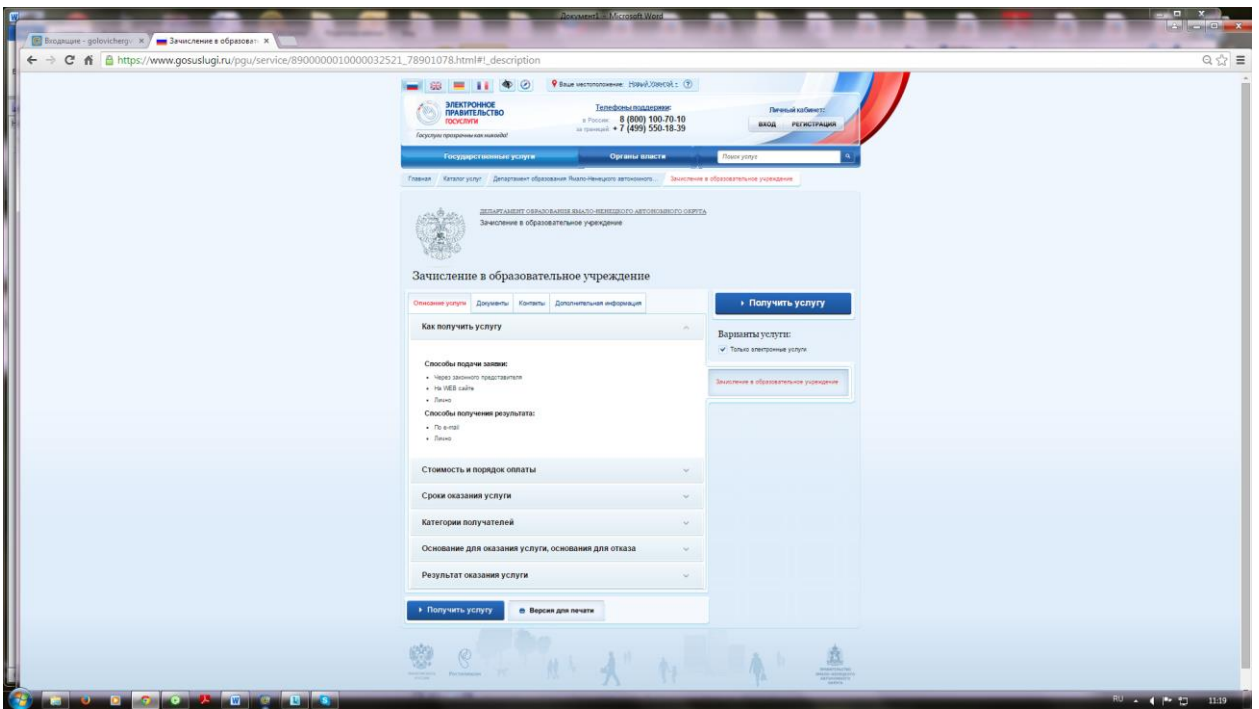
Документ1 - Microsoft Word

Входящие - golovicherg ×
Зачисление в образоват ×

https://www.gosuslugi.ru/pgu/service/8900000010000032521_78901078.html#!_description

Ваше местоположение: Новый Уренгой

ЭЛЕКТРОННОЕ ПРАВИТЕЛЬСТВО
ГОСУСЛУГИ
Госуслуги проще чем никогда!

Телефоны поддержки:
в России: 8 (800) 100-70-10
за границей: + 7 (499) 550-18-39

Личный кабинет:
ВХОД РЕГИСТРАЦИЯ

Государственные услуги
Органы власти
Поиск услуги

Главная | Каталог услуг | Департамент образования Ямало-Ненецкого автономного... | Зачисление в образовательное учреждение

ДЕПАРТАМЕНТ ОБРАЗОВАНИЯ ЯМАЛО-НЕНЕЦКОГО АВТОНОМНОГО ОКРУГА
Зачисление в образовательное учреждение

Зачисление в образовательное учреждение

Описание услуги | Документы | Контакты | Дополнительная информация

► Получить услугу

Как получить услугу

Варианты услуги:
✔ Только электронные услуги

Зачисление в образовательное учреждение

Способы подачи заявки:
• Через законного представителя
• На WEB сайте
• Лично

Способы получения результата:
• По e-mail
• Лично

Стоимость и порядок оплаты
Сроки оказания услуги
Категории получателей
Основание для оказания услуги, основания для отказа
Результат оказания услуги

► Получить услугу
Версия для печати

RU 11:19